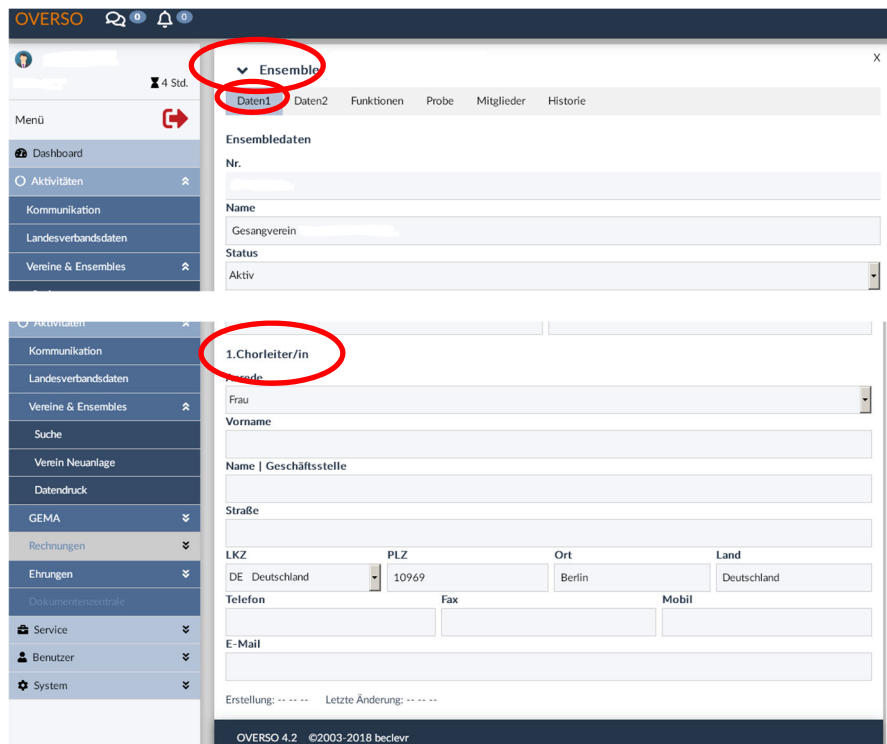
OVERSO 0 0

4 Std.

Menü

Dashboard

Aktivitäten

Kommunikation

Landesverbandsdaten

Vereine & Ensembles

Ensemble

X

Daten1 Daten2 Funktionen Probe Mitglieder Historie

Ensembledaten

Nr.

Name

Gesangverein

Status

Aktiv

Aktivitäten

Kommunikation

Landesverbandsdaten

Vereine & Ensembles

Suche

Verein Neuanlage

Datendruck

GEMA

Rechnungen

Ehrungen

Dokumentenzentrale

Service

Benutzer

System

1.Chorleiter/in

Anrede

Frau

Vorname

Name | Geschäftsstelle

Straße

| LKZ | PLZ | Ort | Land |
|---|---|---|---|
| DE Deutschland | 10969 | Berlin | Deutschland |

Telefon

Fax

Mobil

E-Mail

Erstellung: -- -- -- Letzte Änderung: -- -- --

OVERSO 4.2 ©2003-2018 beclevr